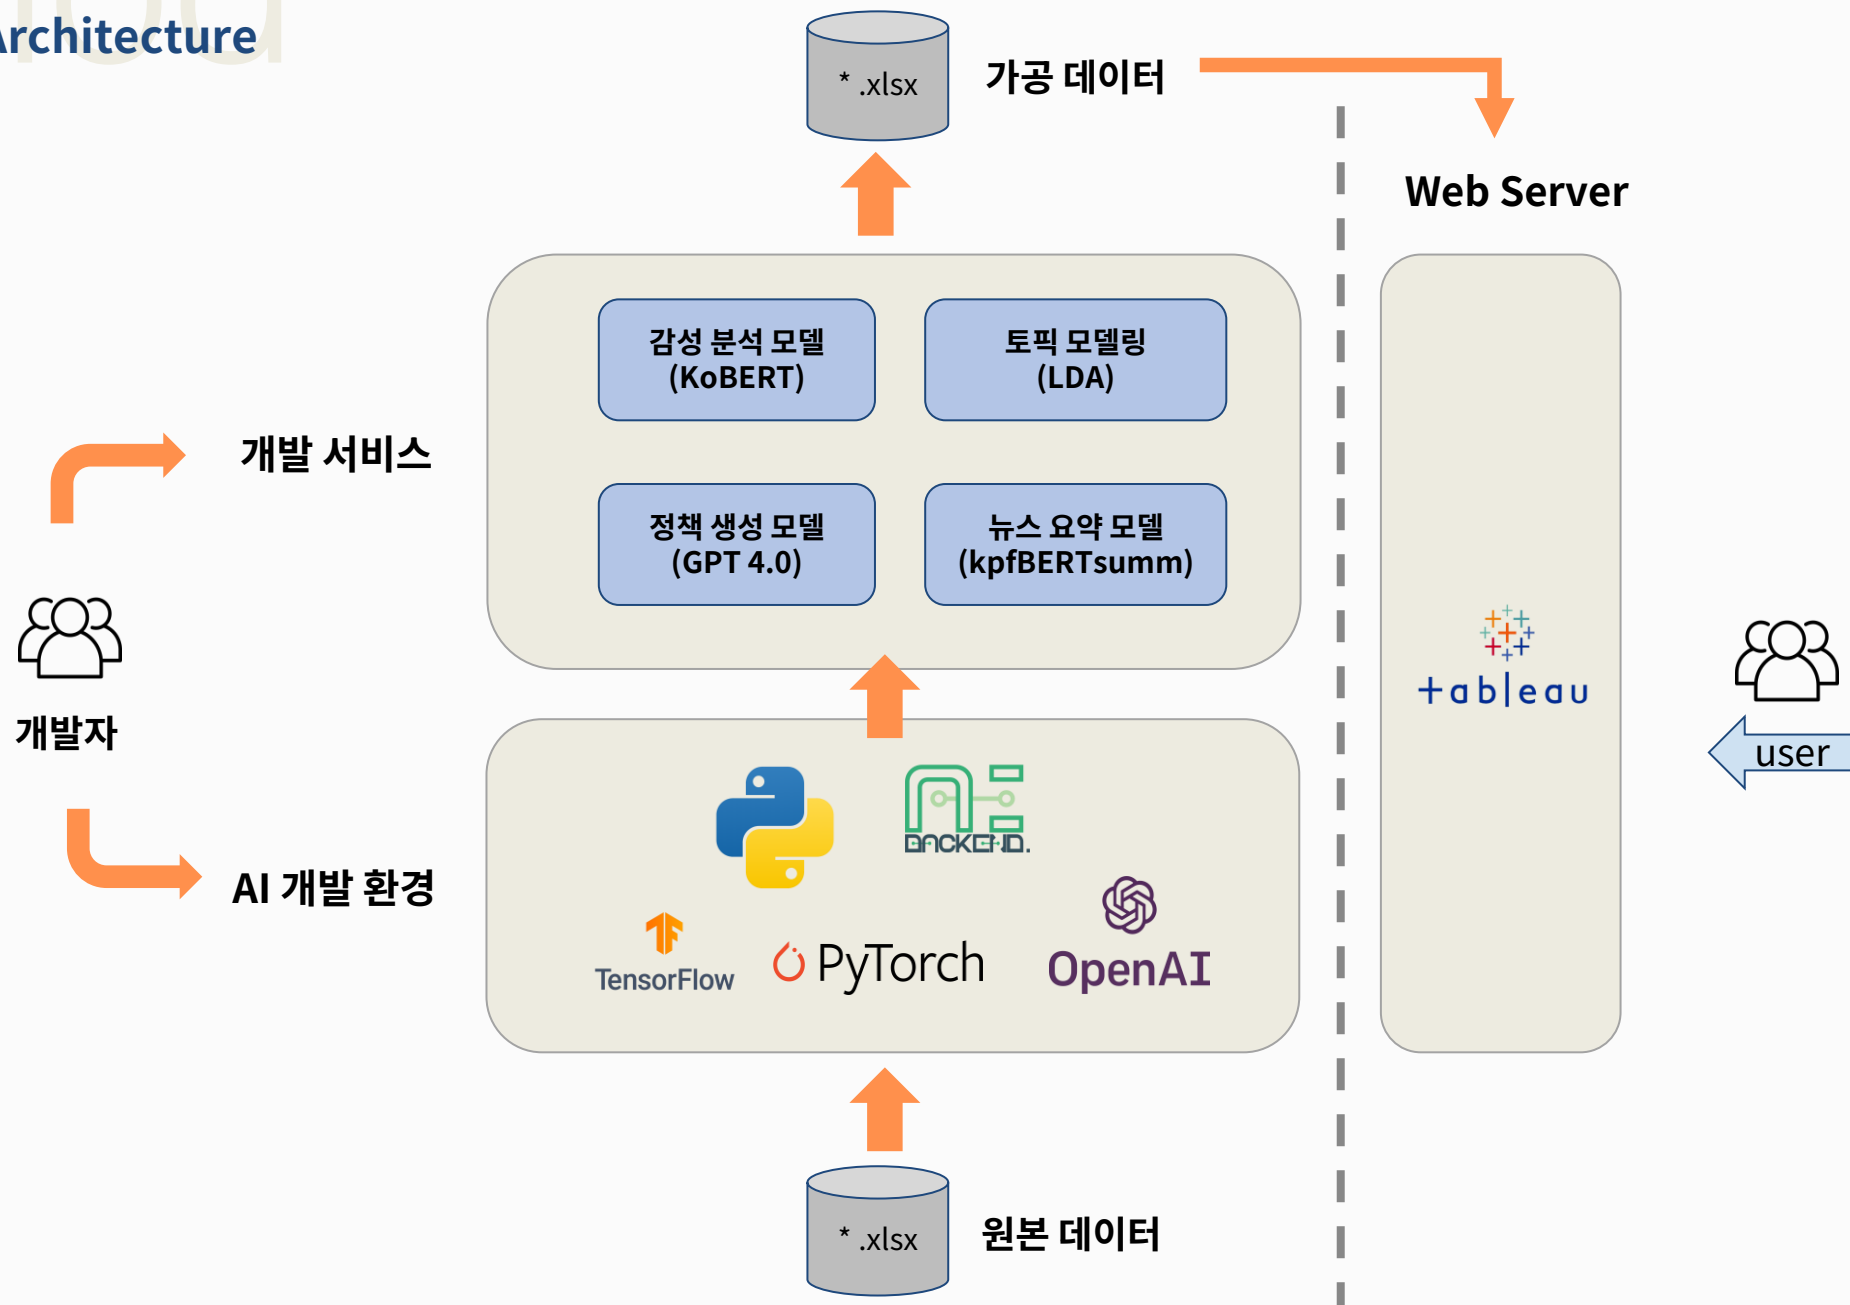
rchitecture

* .xlsx

가공 데이터

Web Server

감성 분석 모델 (KoBERT)

토픽 모델링 (LDA)

개발 서비스

정책 생성 모델 (GPT 4.0)

뉴스 요약 모델 (kpfBERTsumm)

+ableau

개발자

user

AI 개발 환경

BACKEND.

TensorFlow

PyTorch

OpenAI

* .xlsx

원본 데이터